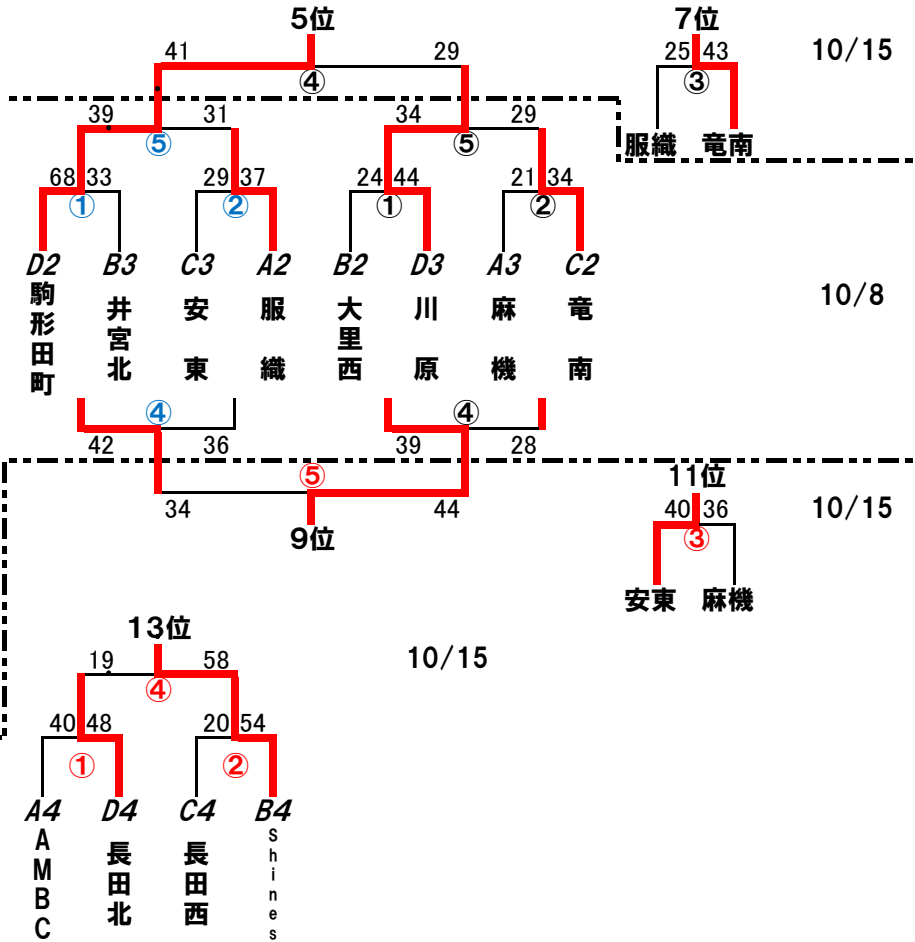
5位

41 29

④

39 31

⑤

68 33 ① 29 37 ②

34 29

⑤

24 44 ① 21 34 ②

D2 駒形田町
B3 井宮北
C3 安東
A2 服織
B2 大里西
D3 川原
A3 麻機
C2 竜南

7位

25 43

③

服織 竜南

10/15

10/8

④

42 36

④

39 28

⑤

34 44

9位

11位

40 36

③

安東 麻機

10/15

13位

19 58

④

40 48 ① 20 54 ②

A4 AMBC
D4 長田北
C4 長田西
B4 Shines

10/15